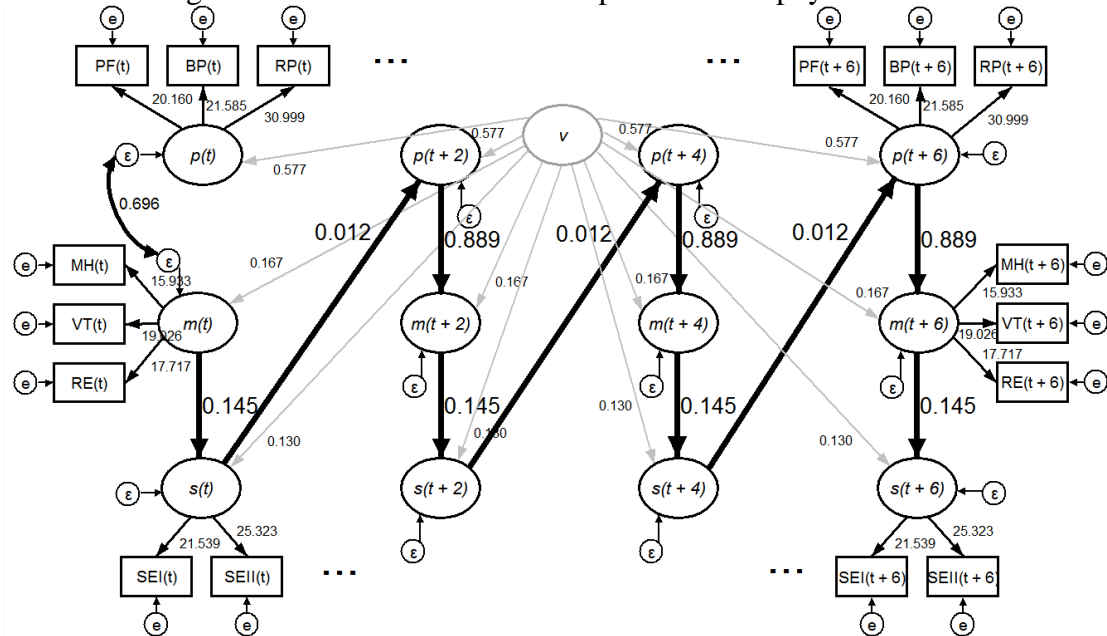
e e e
PF(t) BP(t) RP(t)
...
...
e e e
PF(t + 6) BP(t + 6) RP(t + 6)
20.160 21.585 30.999
20.160 21.585 30.999
ε p(t)
0.577
v
0.577
0.577
0.577
p(t + 2)
p(t + 4)
p(t + 6) ε
ε
ε
0.696
0.012
0.889
0.012
0.889
0.012
0.889
ε
e MH(t)
15.933
0.167
0.167
0.167
0.167
MH(t + 6) e
15.933
e VT(t)
m(t)
19.026
m(t + 2)
m(t + 4)
m(t + 6)
19.026
VT(t + 6) e
17.717
e RE(t)
17.717
RE(t + 6) e
ε
ε
ε
0.145
0.145
0.145
0.145
0.130
0.130
0.130
0.130
ε s(t)
s(t + 2)
s(t + 4)
s(t + 6) ε
ε
ε
21.539 25.323
21.539 25.323
SEI(t) SEII(t)
...
...
SEI(t + 6) SEII(t + 6)
e e
e e